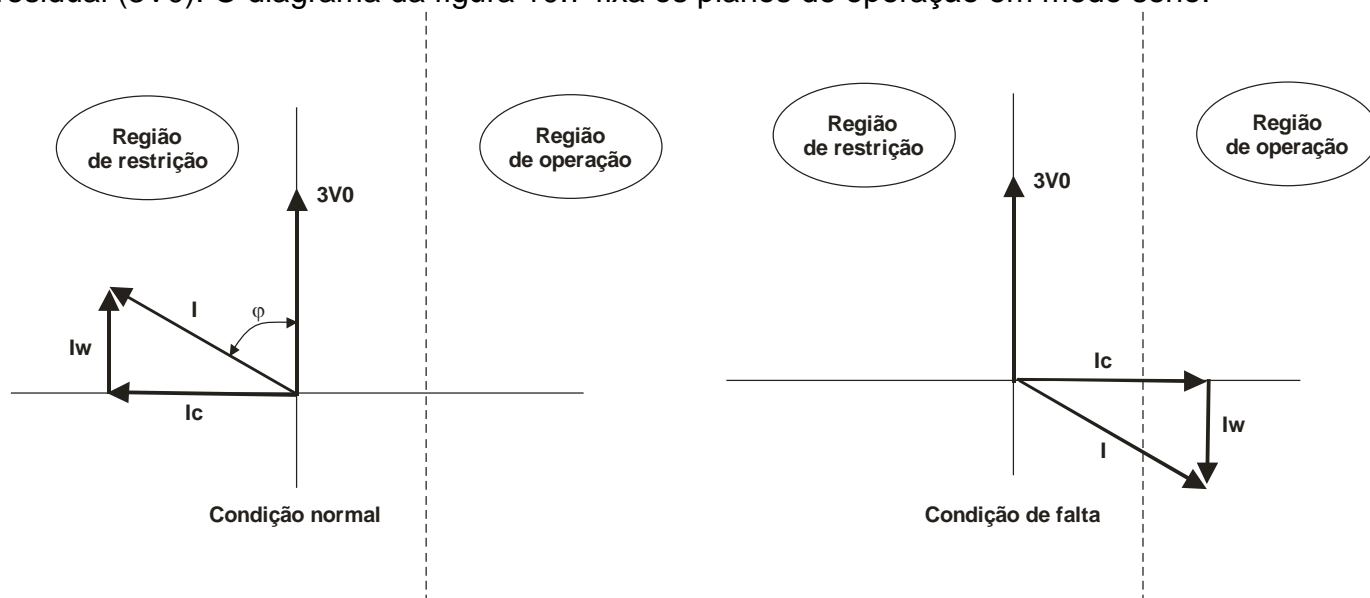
residual (3V0). O diagrama da figura 10.? fixa os planos de operação em modo senoi

Região de restrição

Região de operação

3V0

I

φ

Iw

Ic

Condição normal

Região de restrição

Região de operação

3V0

Ic

Iw

I

Condição de falta